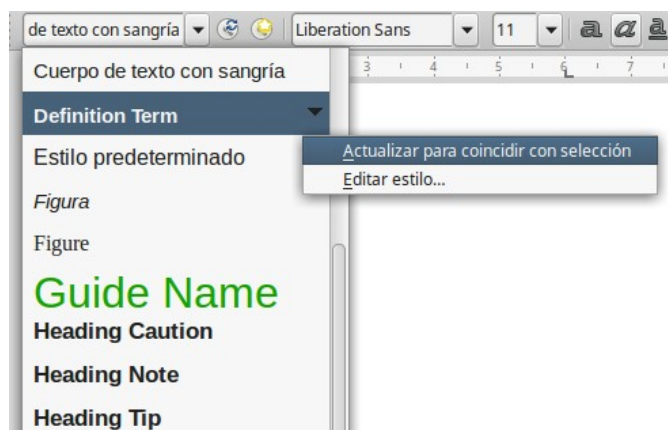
de texto con sangría
Liberation Sans
11
3 4 5 6 7

Cuerpo de texto con sangría
Definition Term
Estilo predeterminado
Figura
Figure
Guide Name
Heading Caution
Heading Note
Heading Tip

Actualizar para coincidir con selección
Editar estilo...